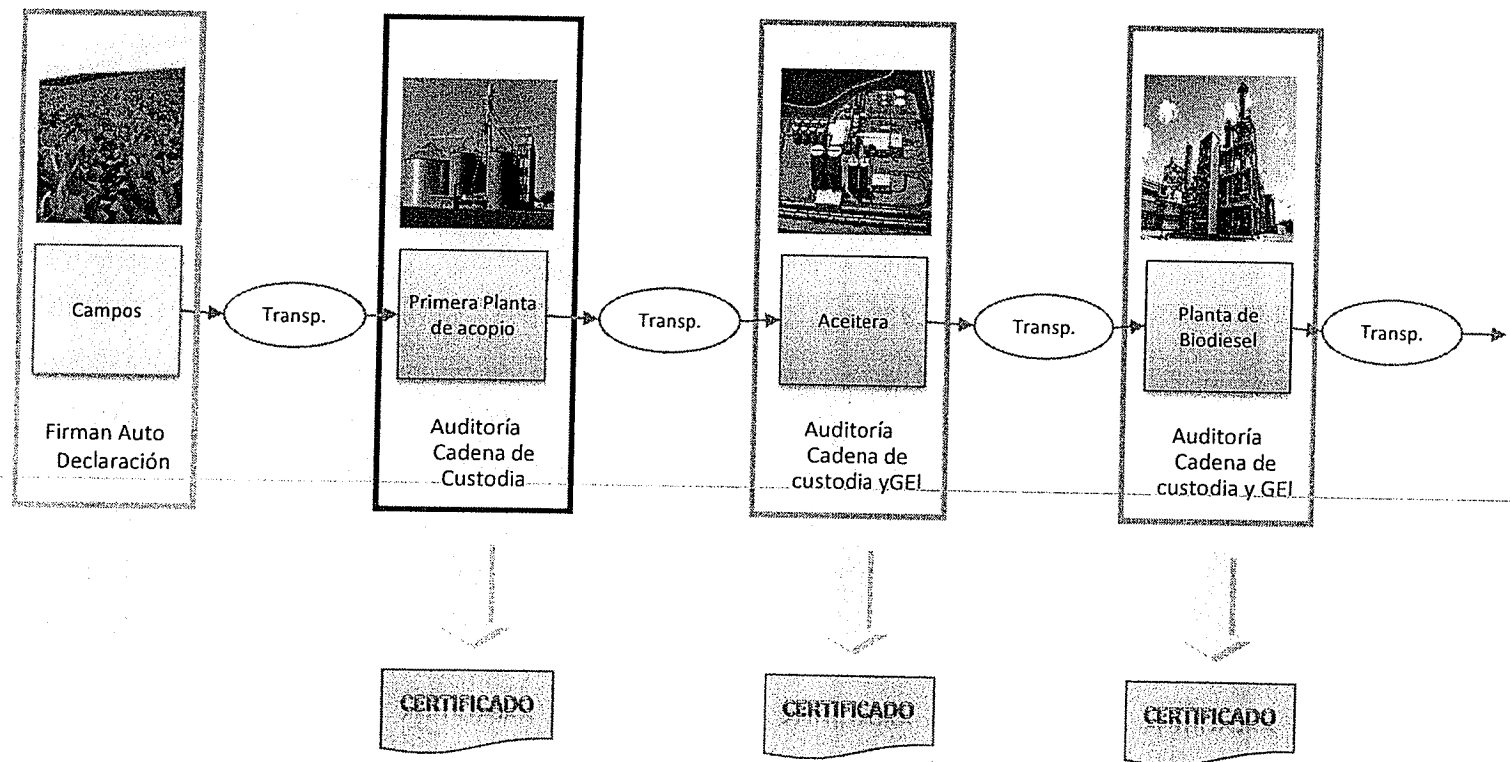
Campos

Transp.

Primera Planta de acopio

Transp.

Aceitera

Transp.

Planta de Biodiesel

Transp.

Firman Auto Declaración

Auditoría Cadena de Custodia

Auditoría Cadena de custodia yGEI

Auditoría Cadena de custodia y GEI

CERTIFICADO

CERTIFICADO

CERTIFICADO